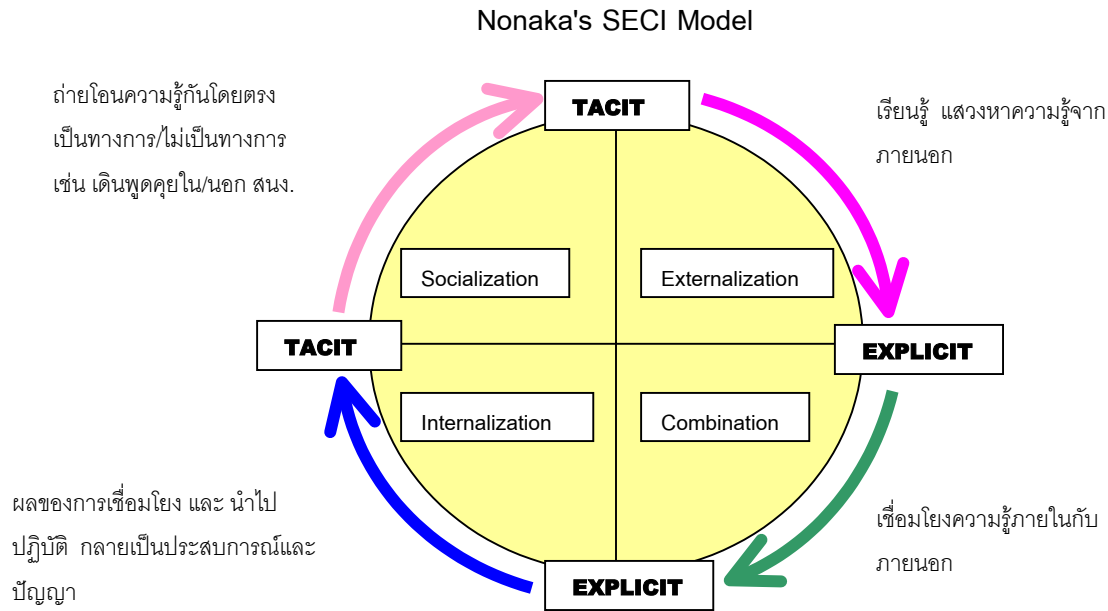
Nonaka's SECI Model

ถ่ายโอนความรู้กันโดยตรง เป็นทางการ/ไม่เป็นทางการ เช่น เดินพูดคุยใน/นอก สนง.

TACIT

เรียนรู้ แสวงหาความรู้จากภายนอก

Socialization

Externalization

TACIT

EXPLICIT

Internalization

Combination

ผลของการเชื่อมโยง และ นำไปปฏิบัติ กลายเป็นประสบการณ์และปัญญา

เชื่อมโยงความรู้ภายในกับภายนอก

EXPLICIT